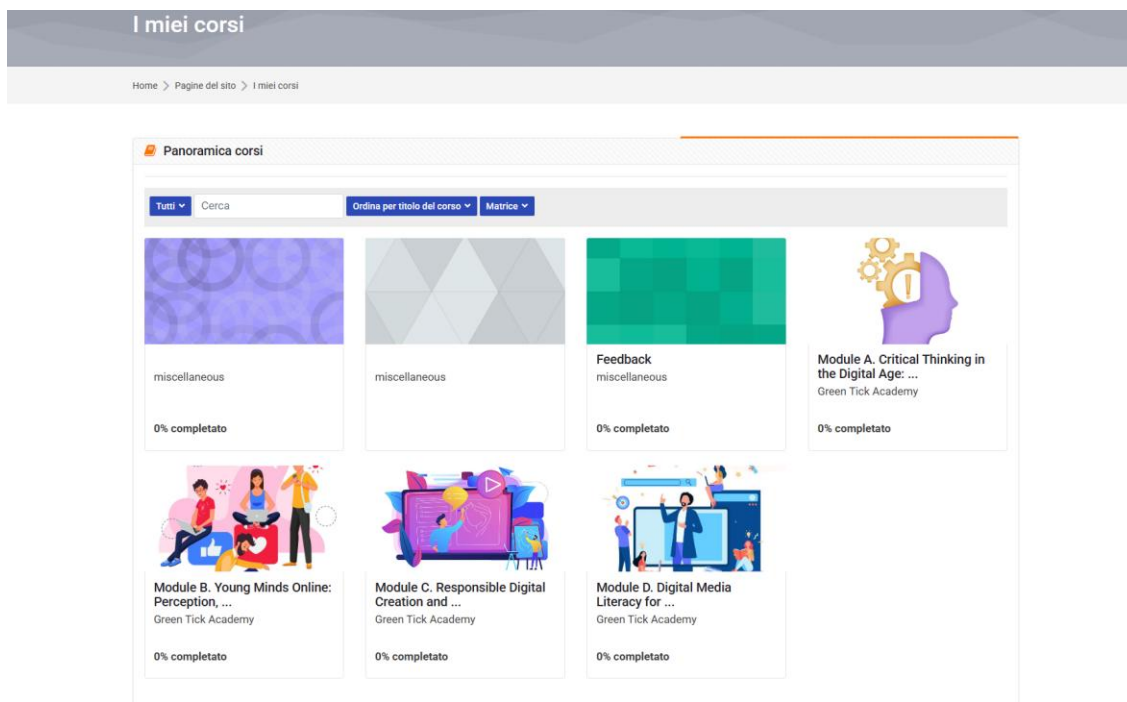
I miei corsi

Home > Pagine del sito > I miei corsi

Panoramica corsi

Tutti Cerca Ordina per titolo del corso Matrice

miscellaneous

0% completato

miscellaneous

Feedback
miscellaneous

0% completato

Module A. Critical Thinking in the Digital Age: ...
Green Tick Academy

0% completato

Module B. Young Minds Online: Perception, ...
Green Tick Academy

0% completato

Module C. Responsible Digital Creation and ...
Green Tick Academy

0% completato

Module D. Digital Media Literacy for ...
Green Tick Academy

0% completato